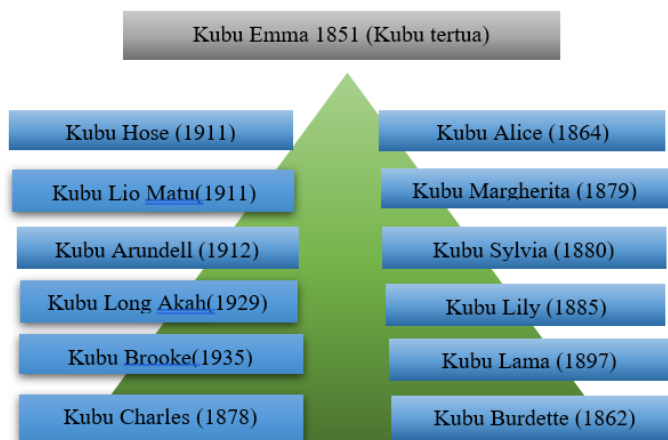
Kubu Emma 1851 (Kubu tertua)

Kubu Hose (1911)

Kubu Lio Matu(1911)

Kubu Arundell (1912)

Kubu Long Akah(1929)

Kubu Brooke(1935)

Kubu Charles (1878)

Kubu Alice (1864)

Kubu Margherita (1879)

Kubu Sylvia (1880)

Kubu Lily (1885)

Kubu Lama (1897)

Kubu Burdette (1862)